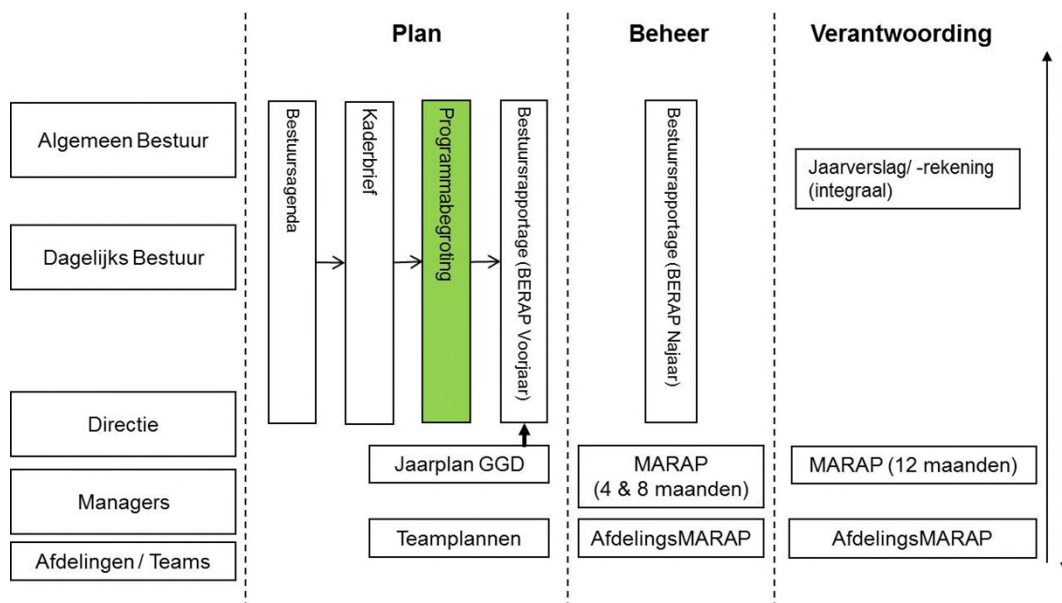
Plan

Beheer

Verantwoording

Algemeen Bestuur

Dagelijks Bestuur

Directie

Managers

Afdelingen / Teams

Bestuursagenda

Kaderbrief

Programmabegroting

Bestuursrapportage (BERAP Voorjaar)

Bestuursrapportage (BERAP Najaar)

Jaarverslag/ -rekening (integraal)

Jaarplan GGD

MARAP (4 & 8 maanden)

MARAP (12 maanden)

Teamplannen

AfdelingsMARAP

AfdelingsMARAP